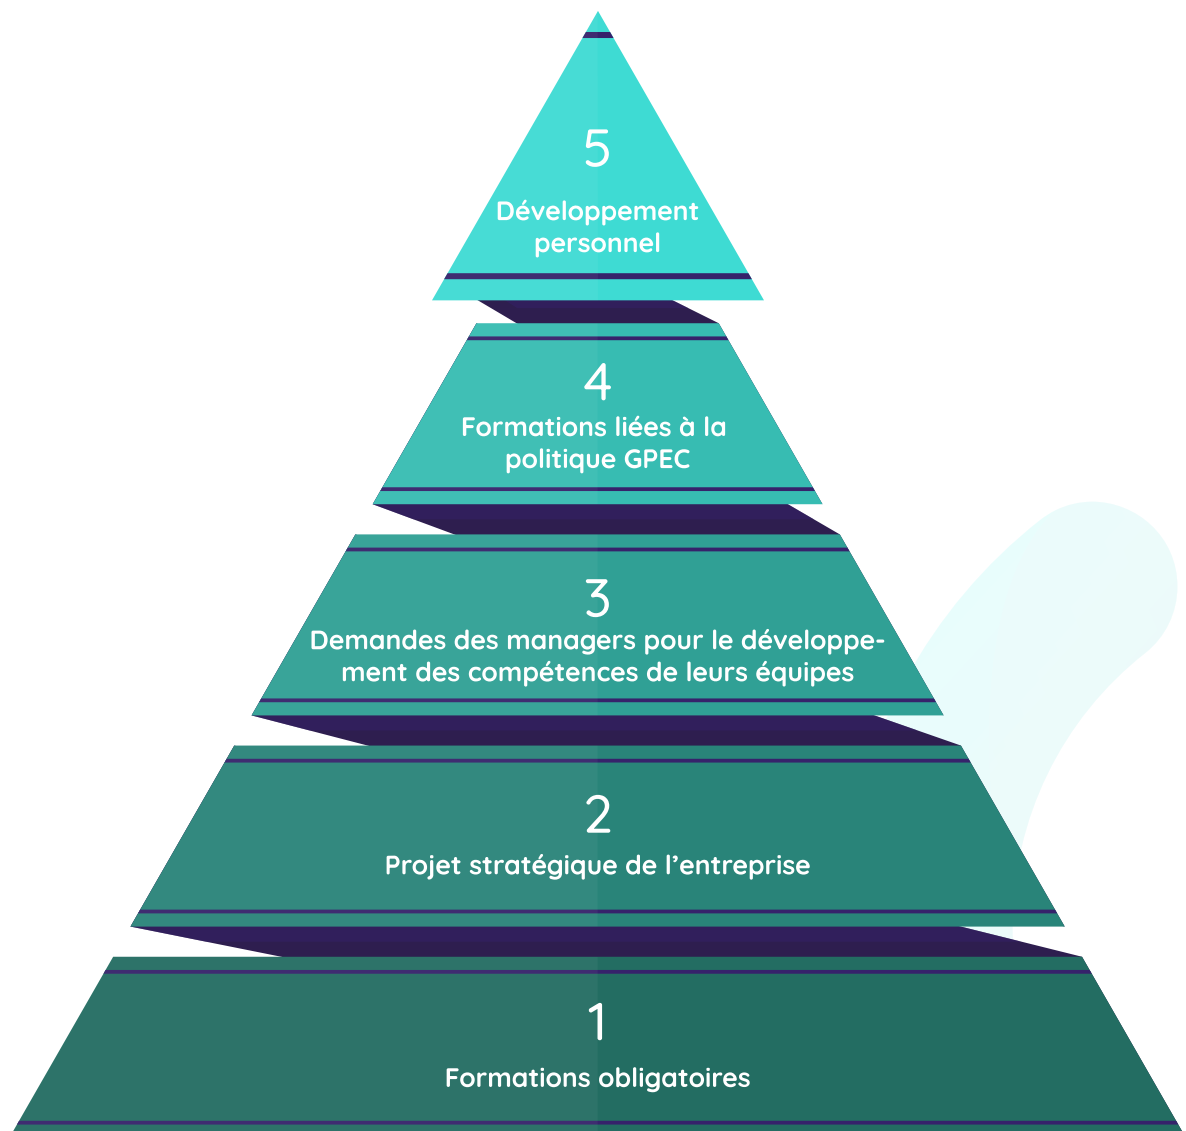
5

Développement personnel

4

Formations liées à la politique GPEC

3

Demandes des managers pour le développement des compétences de leurs équipes

2

Projet stratégique de l’entreprise

1

Formations obligatoires